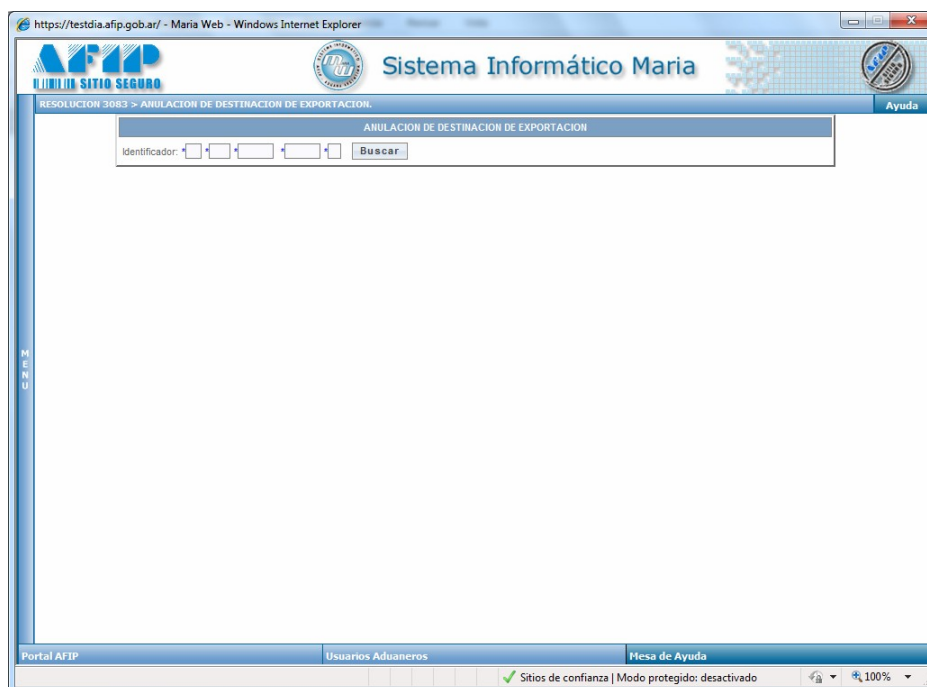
https://testdia.afip.gob.ar/ - Maria Web - Windows Internet Explorer

AFIP
SITIO SEGURO

Sistema Informático Maria

RESOLUCION 3083 > ANULACION DE DESTINACION DE EXPORTACION.

Ayuda

ANULACION DE DESTINACION DE EXPORTACION

Identificador: * * * * *

Buscar

MENU

Portal AFIP

Usuarios Aduaneros

Mesa de Ayuda

Sitios de confianza | Modo protegido: desactivado

100%